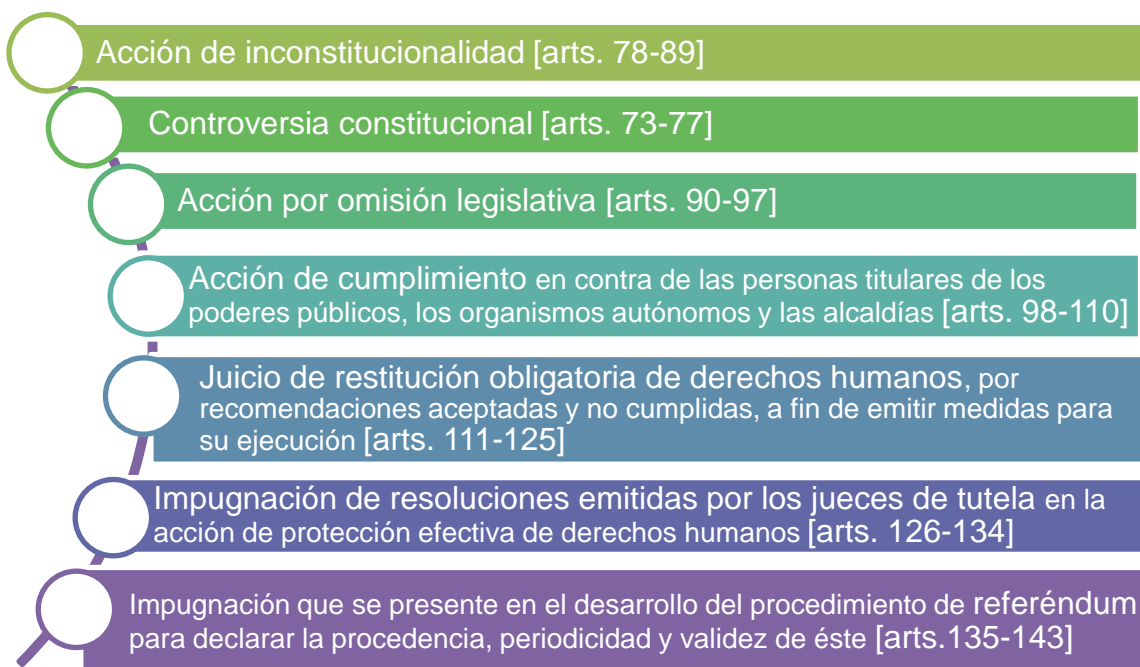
Acción de inconstitucionalidad [arts. 78-89]

Controversia constitucional [arts. 73-77]

Acción por omisión legislativa [arts. 90-97]

Acción de cumplimiento en contra de las personas titulares de los poderes públicos, los organismos autónomos y las alcaldías [arts. 98-110]

Juicio de restitución obligatoria de derechos humanos, por recomendaciones aceptadas y no cumplidas, a fin de emitir medidas para su ejecución [arts. 111-125]

Impugnación de resoluciones emitidas por los jueces de tutela en la acción de protección efectiva de derechos humanos [arts. 126-134]

Impugnación que se presente en el desarrollo del procedimiento de referéndum para declarar la procedencia, periodicidad y validez de éste [arts.135-143]